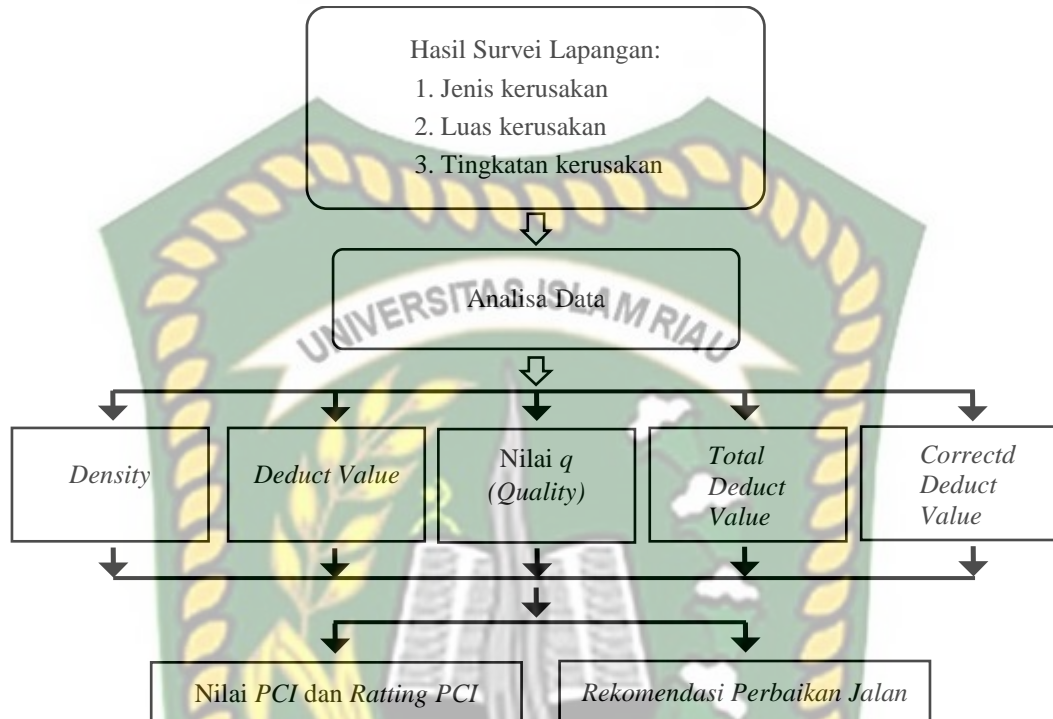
Hasil Survei Lapangan:
1. Jenis kerusakan
2. Luas kerusakan
3. Tingkatan kerusakan

Analisa Data

UNIVERSITAS ISLAM RIAU

Density

Deduct Value

Nilai q (Quality)

Total Deduct Value

Correctd Deduct Value

Nilai PCI dan Ratting PCI

Rekomendasi Perbaikan Jalan